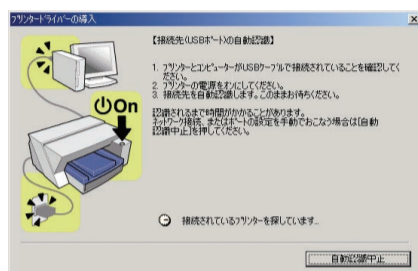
プリンタードライバーの導入

【接続先(USBポート)の自動認識】

1. プリンターとコンピューターがUSBケーブルで接続されていることを確認してください。
2. プリンターの電源をオンにしてください。
3. 接続先を自動認識します。このままお待ちください。

認識されるまで時間がかかることがあります。
ネットワーク接続、またはポートの設定を手動でおこなう場合は[自動認識中止]を押してください。

On

接続されているプリンターを探しています...

自動認識中止